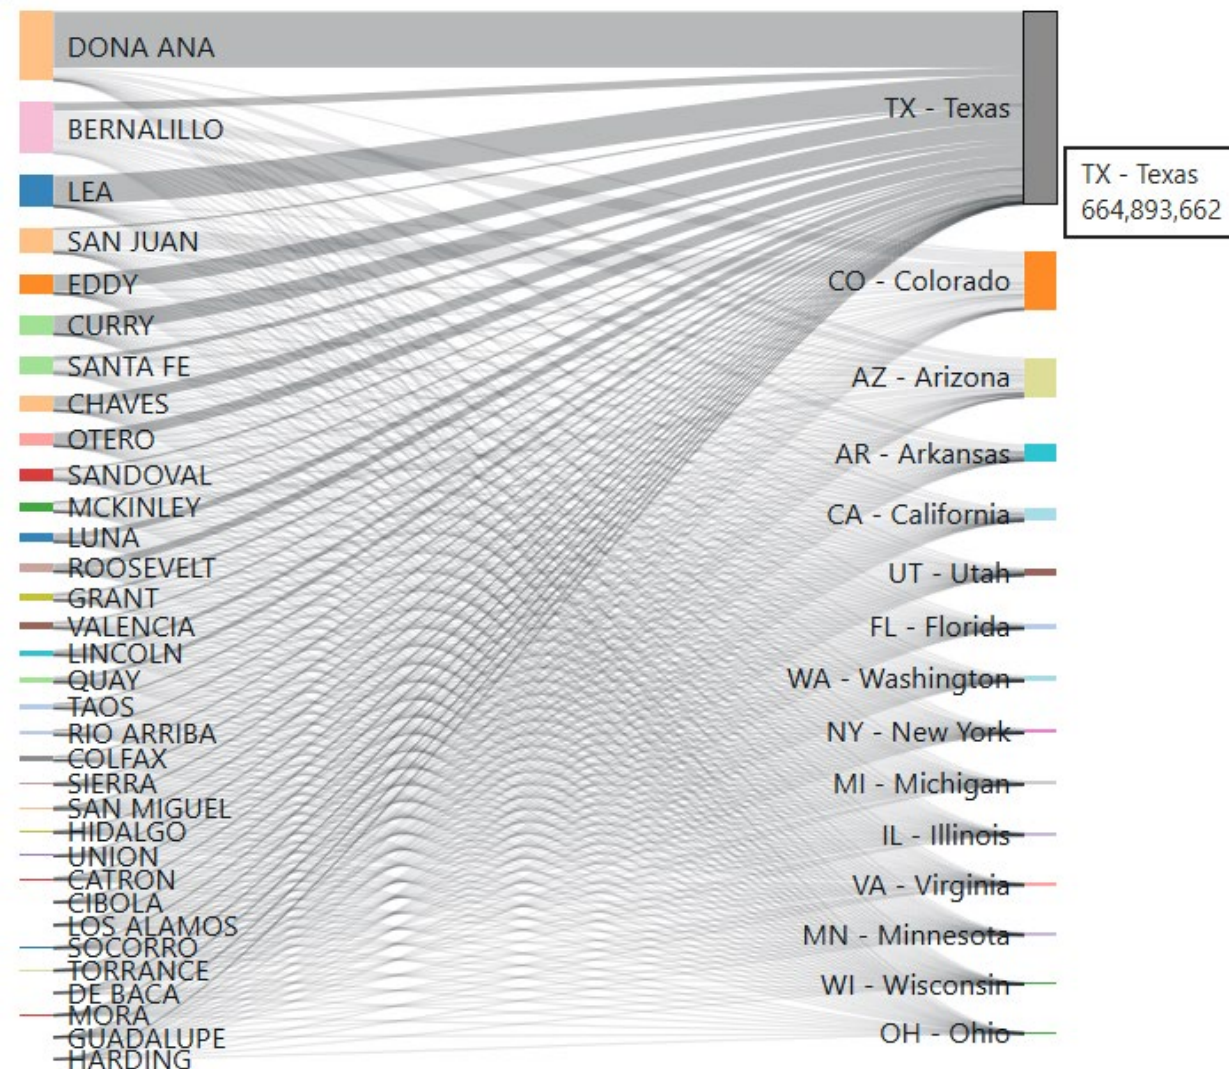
DONA ANA
BERNALILLO
LEA
SAN JUAN
EDDY
CURRY
SANTA FE
CHAVES
OTERO
SANDOVAL
MCKINLEY
LUNA
ROOSEVELT
GRANT
VALENCIA
LINCOLN
QUAY
TAOS
RIO ARRIBA
COLFAX
SIERRA
SAN MIGUEL
HIDALGO
UNION
CATRON
CIBOLA
LOS ALAMOS
SOCORRO
TORRANCE
DE BACA
MORA
GUADALUPE
HARDING

TX - Texas
TX - Texas
664,893,662
CO - Colorado
AZ - Arizona
AR - Arkansas
CA - California
UT - Utah
FL - Florida
WA - Washington
NY - New York
MI - Michigan
IL - Illinois
VA - Virginia
MN - Minnesota
WI - Wisconsin
OH - Ohio